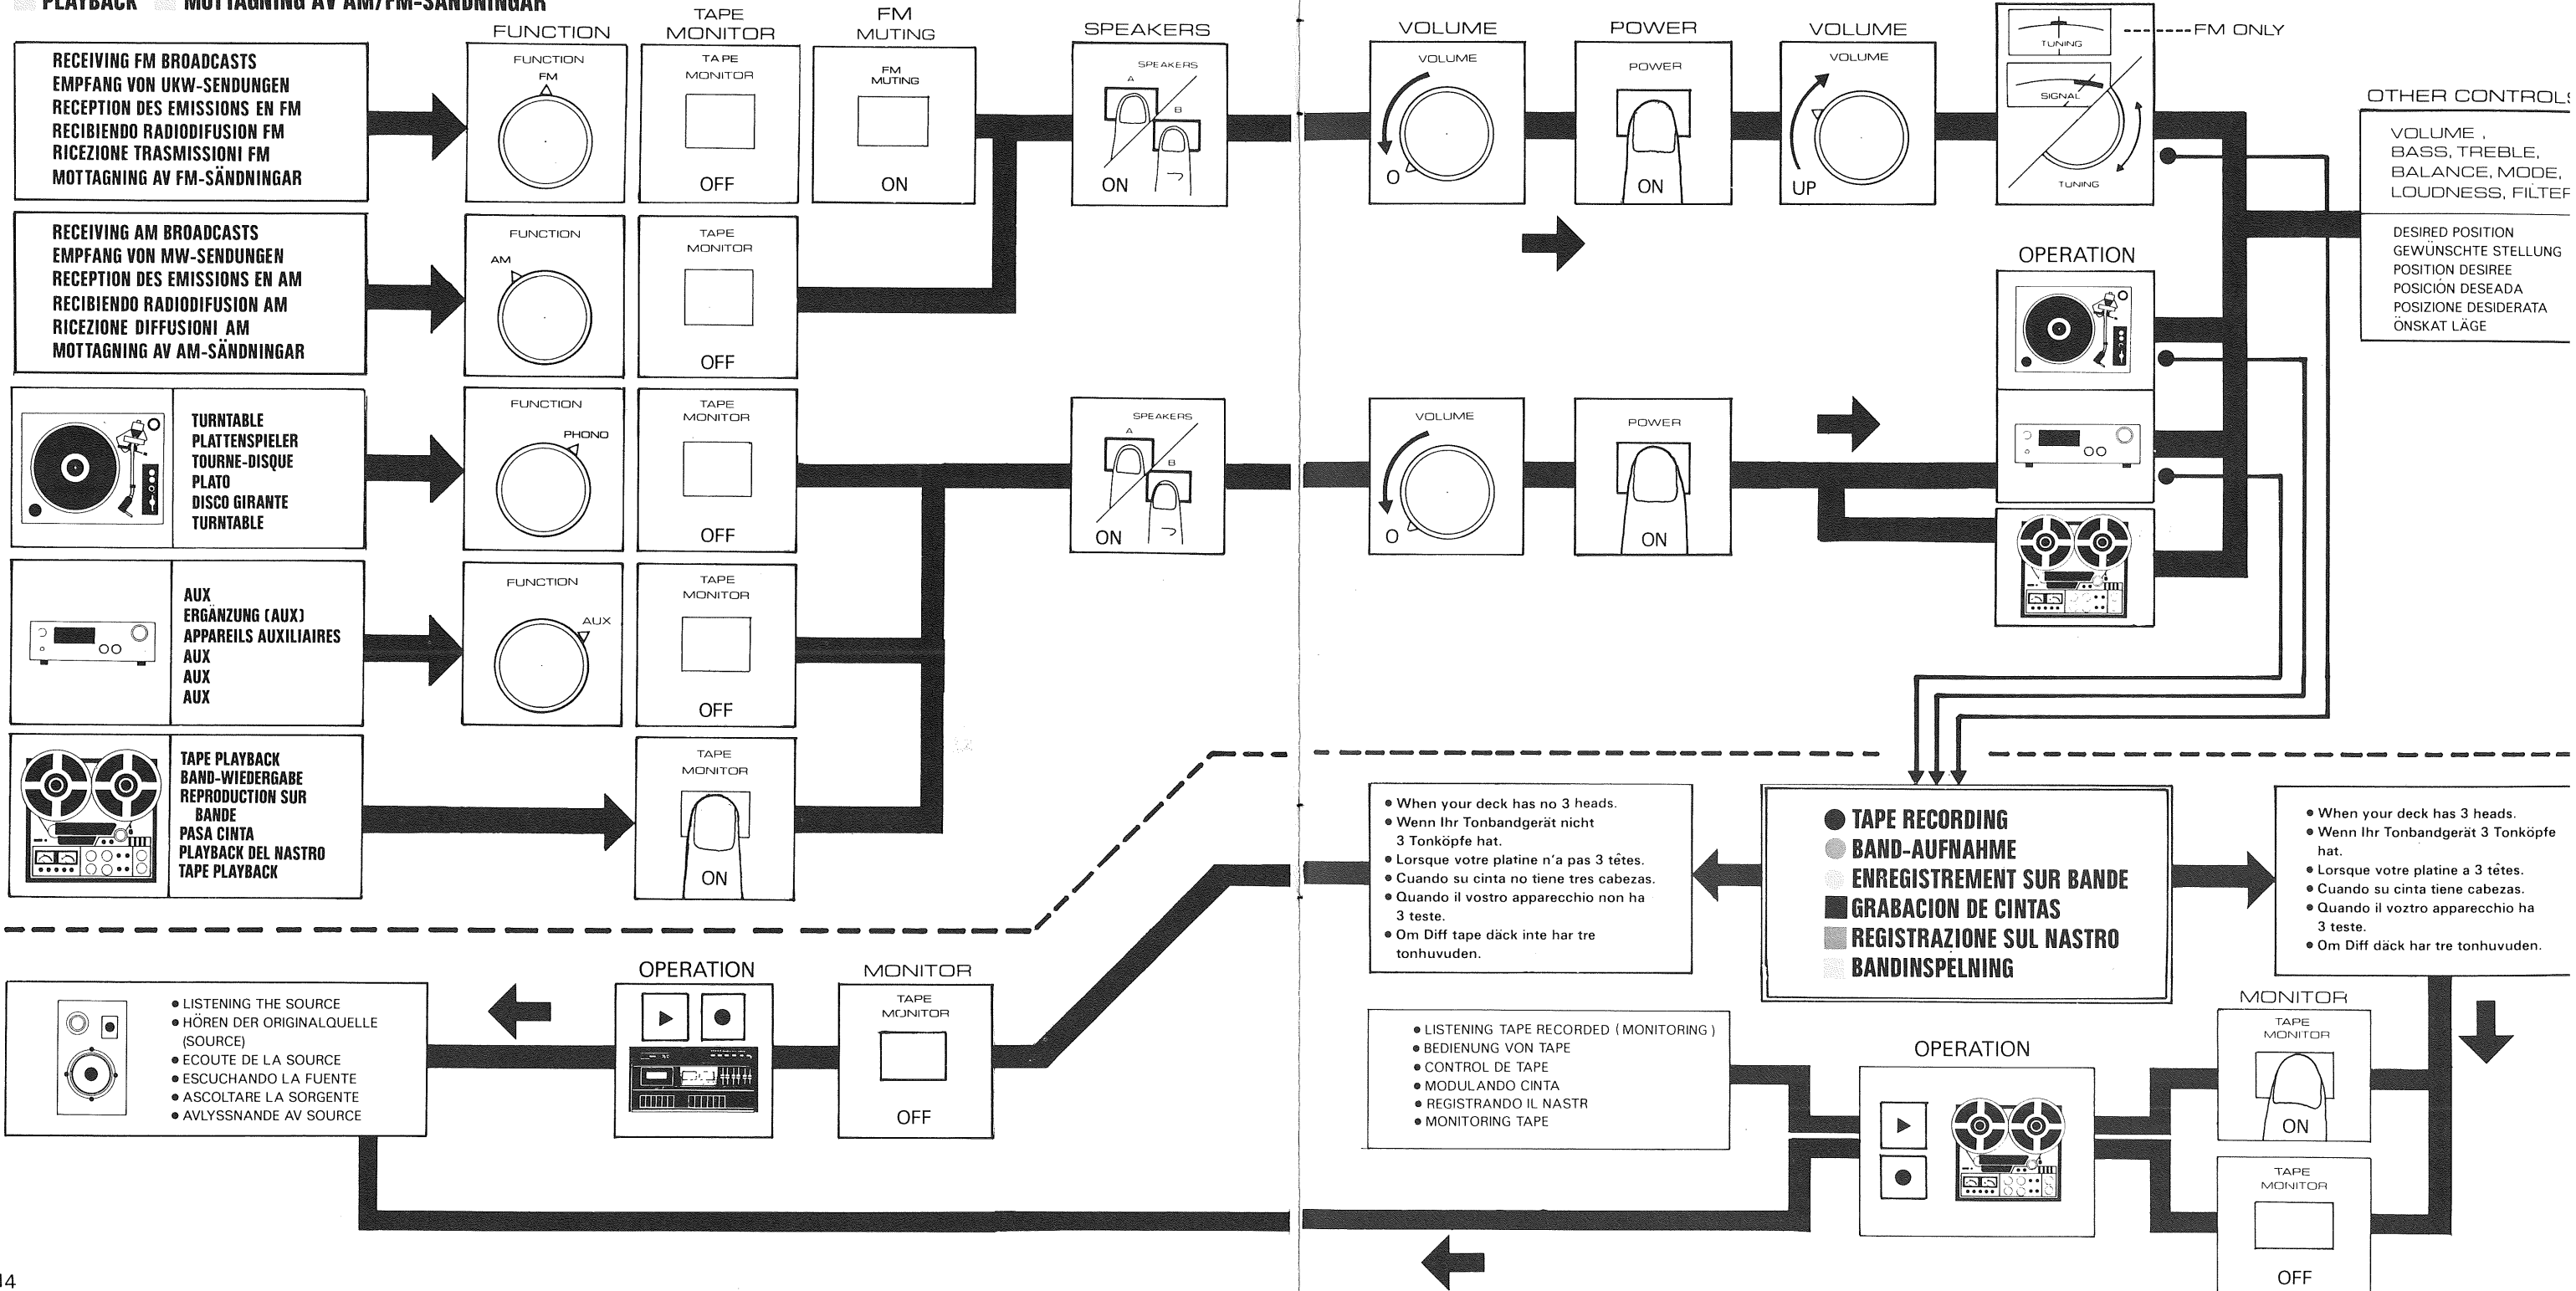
PLAYBACK MOTTAGNING AV AM/FM-SÄNDNINGAR

FUNCTION TAPE MONITOR FM MUTING SPEAKERS

RECEIVING FM BROADCASTS
EMPFANG VON UKW-SENDUNGEN
RECEPTION DES EMISSIONS EN FM
RECIBIENDO RADIODIFUSION FM
RICEZIONE TRASMISSIONI FM
MOTTAGNING AV FM-SÄNDNINGAR

FUNCTION FM
TAPE MONITOR OFF
FM MUTING ON
SPEAKERS A B ON

RECEIVING AM BROADCASTS
EMPFANG VON MW-SENDUNGEN
RECEPTION DES EMISSIONS EN AM
RECIBIENDO RADIODIFUSION AM
RICEZIONE DIFFUSIONI AM
MOTTAGNING AV AM-SÄNDNINGAR

FUNCTION AM
TAPE MONITOR OFF

TURNTABLE
PLATTENSPIELER
TOURNE-DISQUE
PLATO
DISCO GIRANTE
TURNTABLE

FUNCTION PHONO
TAPE MONITOR OFF
SPEAKERS A B ON

AUX
ERGÄNZUNG (AUX)
APPAREILS AUXILIAIRES
AUX
AUX
AUX

FUNCTION AUX
TAPE MONITOR OFF

TAPE PLAYBACK
BAND-WIEDERGABE
REPRODUCTION SUR BANDE
PASA CINTA
PLAYBACK DEL NASTRO
TAPE PLAYBACK

TAPE MONITOR ON

● LISTENING THE SOURCE
● HÖREN DER ORIGINALQUELLE (SOURCE)
● ECOUTE DE LA SOURCE
● ESCUCHANDO LA FUENTE
● ASCOLTARE LA SORGENTE
● AVLYSSNANDE AV SOURCE

OPERATION
MONITOR
TAPE MONITOR OFF

14

VOLUME POWER VOLUME
VOLUME O
POWER ON
VOLUME UP
TUNING
SIGNAL
TUNING
FM ONLY

OTHER CONTROLS
VOLUME, BASS, TREBLE, BALANCE, MODE, LOUDNESS, FILTER
DESIRED POSITION
GEWÜNSCHTE STELLUNG
POSITION DESIREE
POSICIÓN DESEADA
POSIZIONE DESIDERATA
ÖNSKAT LÄGE

OPERATION

VOLUME O
POWER ON

● When your deck has no 3 heads.
● Wenn Ihr Tonbandgerät nicht 3 Tonköpfe hat.
● Lorsque votre platine n'a pas 3 têtes.
● Cuando su cinta no tiene tres cabezas.
● Quando il vostro apparecchio non ha 3 teste.
● Om Diff tape däck inte har tre tonhuvuden.

● TAPE RECORDING
● BAND-AUFNAHME
ENREGISTREMENT SUR BANDE
GRABACION DE CINTAS
REGISTRAZIONE SUL NASTRO
BANDINSPELNING

● When your deck has 3 heads.
● Wenn Ihr Tonbandgerät 3 Tonköpfe hat.
● Lorsque votre platine a 3 têtes.
● Cuando su cinta tiene cabezas.
● Quando il voztro apparecchio ha 3 teste.
● Om Diff däck har tre tonhuvuden.

● LISTENING TAPE RECORDED (MONITORING)
● BEDIENUNG VON TAPE
● CONTROL DE TAPE
● MODULANDO CINTA
● REGISTRANDO IL NASTR
● MONITORING TAPE

OPERATION
MONITOR
TAPE MONITOR ON
TAPE MONITOR OFF